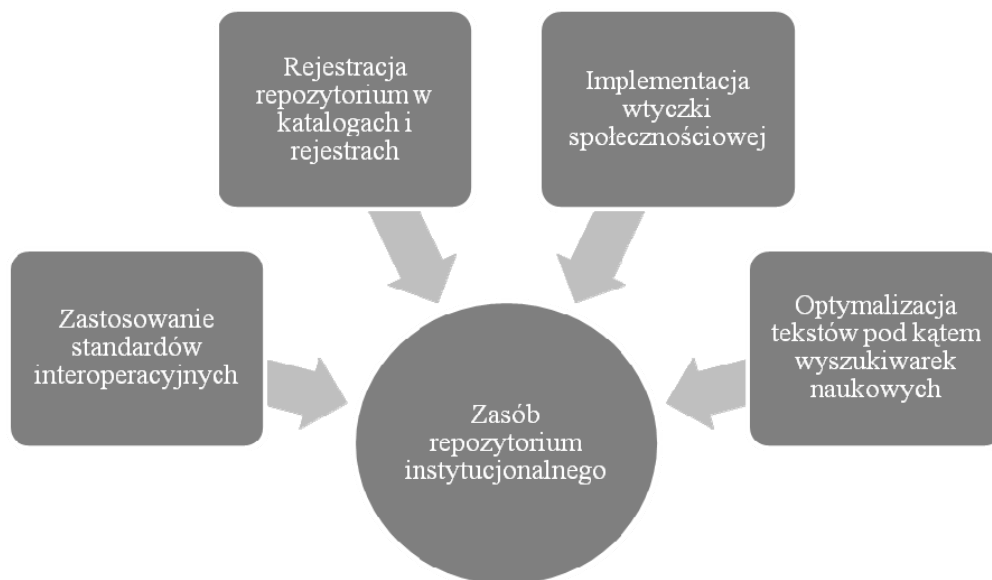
Rejestracja repozytorium w katalogach i rejestrach

Implementacja wtyczki społecznościowej

Zastosowanie standardów interoperacyjnych

Optymalizacja tekstów pod kątem wyszukiwarek naukowych

Zasób repozytorium instytucjonalnego